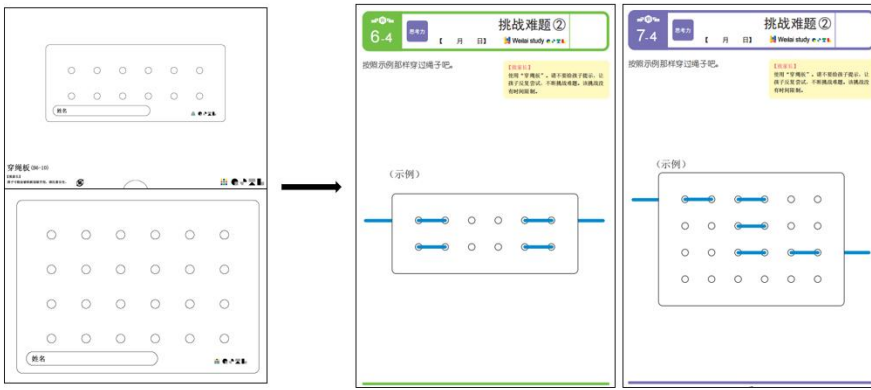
姓名

穿绳板 (06-10)

姓名

6-4
思考力
挑战难题②
【 月 日】
Weitai study

按照示例那样穿过绳子吧。

【给家长】
使用"穿绳板"，请不要给孩子提示，让孩子反复尝试，不断挑战难题。该挑战没有时间限制。

（示例）

7-4
思考力
挑战难题②
【 月 日】
Weitai study

按照示例那样穿过绳子吧。

【给家长】
使用"穿绳板"，请不要给孩子提示，让孩子反复尝试，不断挑战难题。该挑战没有时间限制。

（示例）